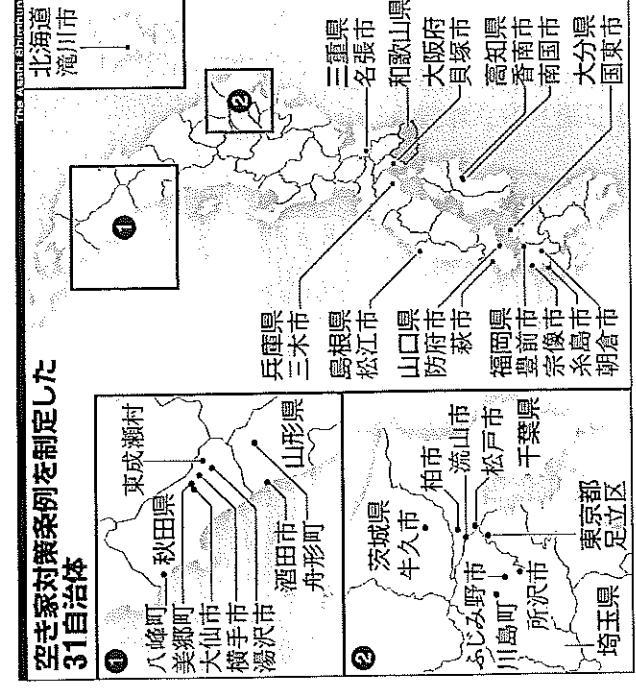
空き家対策条例を制定した31自治体

❶
八峰町
美郷町
大仙市
横手市
湯沢市
秋田県
東成瀬村
酒田市
舟形町
山形県

❷
ふじみ野市
川島町
所沢市
埼玉県
茨城県
牛久市
柏市
流山市
松戸市
千葉県
東京都足立区

兵庫県
三木市
島根県
松江市
山口県
防府市
萩市
福岡県
豊前市
宗像市
糸島市
朝倉市

北海道
滝川市
三重県
名張市
和歌山県
大阪府
貝塚市
高知県
香南市
南国市
大分県
国東市

The Asahi Shimbun